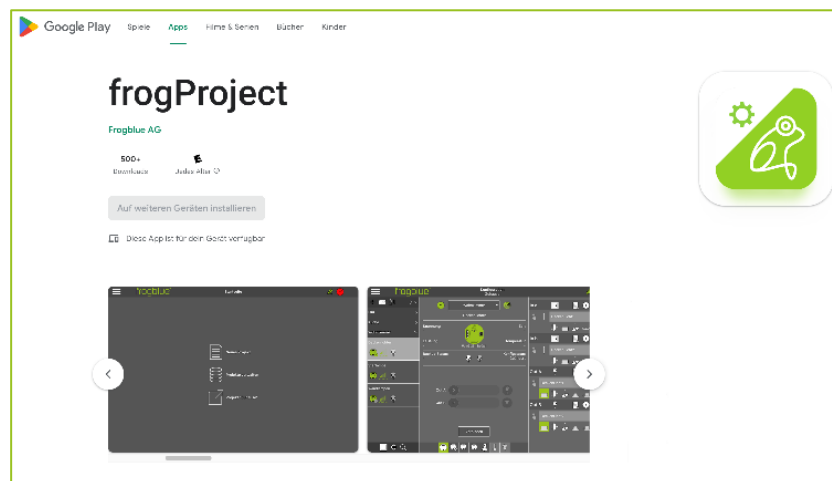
Google Play Spiele Apps Filme & Serien Bücher Kinder

frogProject

Frogblue AG

500+
Downloads

E
Jedes Alter ⓘ

Auf weiteren Geräten installieren

Diese App ist für dein Gerät verfügbar

frogblue

frogblue